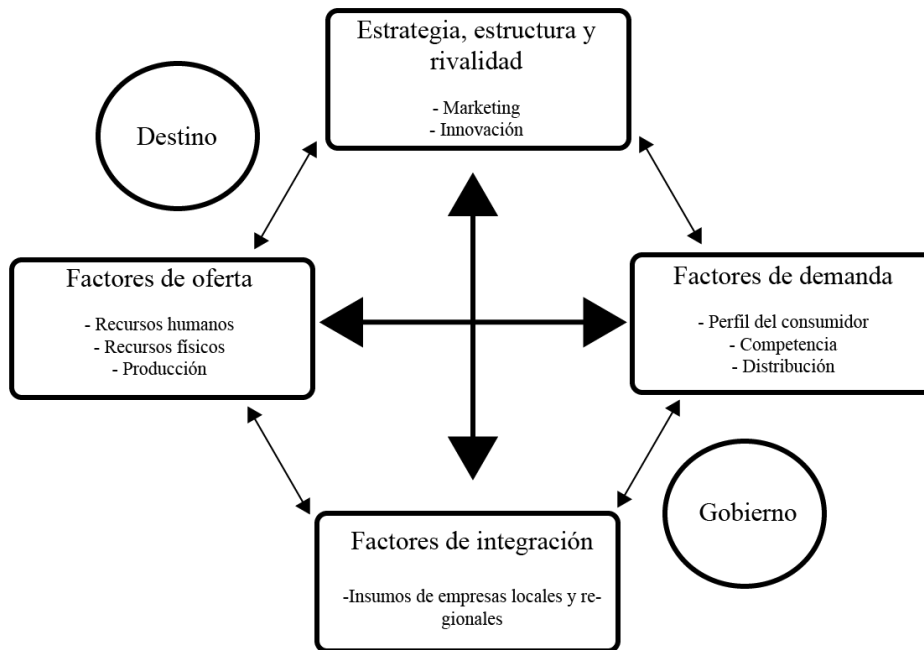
Estrategia, estructura y rivalidad

- Marketing
- Innovación

Destino

Factores de oferta

- Recursos humanos
- Recursos físicos
- Producción

Factores de demanda

- Perfil del consumidor
- Competencia
- Distribución

Gobierno

Factores de integración

-Insumos de empresas locales y regionales